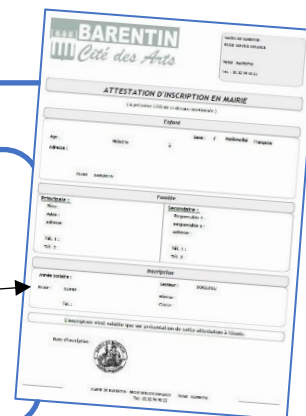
BARENTIN
Cité des Arts

ATTESTATION D'INSCRIPTION EN MAIRIE

Enfant

Age :
Adresse :

Famille

Principale :
Nom :
Adresse :

Tél. 1 :
Tél. 2 :

Secondaire :
Responsable :
Adresse :

Tél. 1 :
Tél. 2 :

Inscription

Année scolaire :
Ecole :
Tél. :

Secteur :
Adresse :
Classe :

L'inscription n'est validée que sur présentation de cette attestation à l'école.

Date d'inscription :